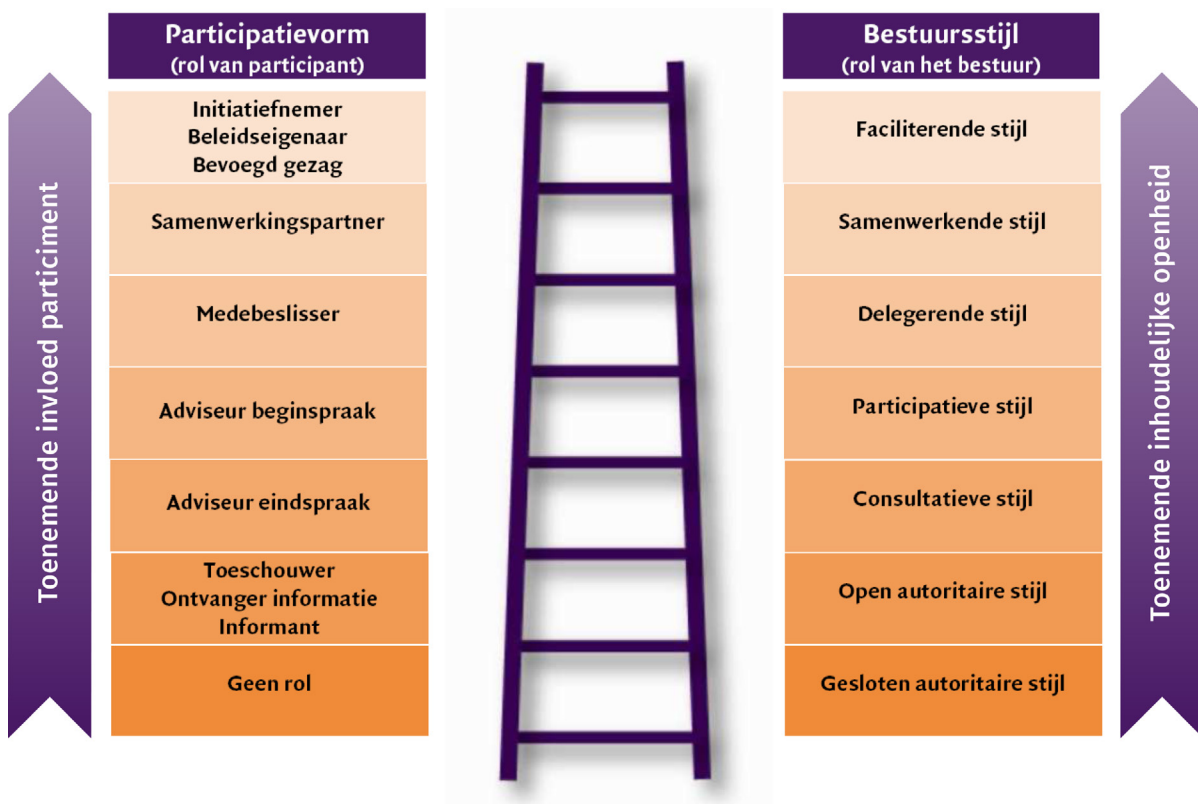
Toenemende invloed particiment

Participatievorm
(rol van participant)

Initiatiefnemer
Beleidseigenaar
Bevoegd gezag

Samenwerkingspartner

Medebeslisser

Adviseur beginspraak

Adviseur eindspraak

Toeschouwer
Ontvanger informatie
Informant

Geen rol

Bestuursstijl
(rol van het bestuur)

Faciliterende stijl

Samenwerkende stijl

Delegerende stijl

Participatieve stijl

Consultatieve stijl

Open autoritaire stijl

Gesloten autoritaire stijl

Toenemende inhoudelijke openheid